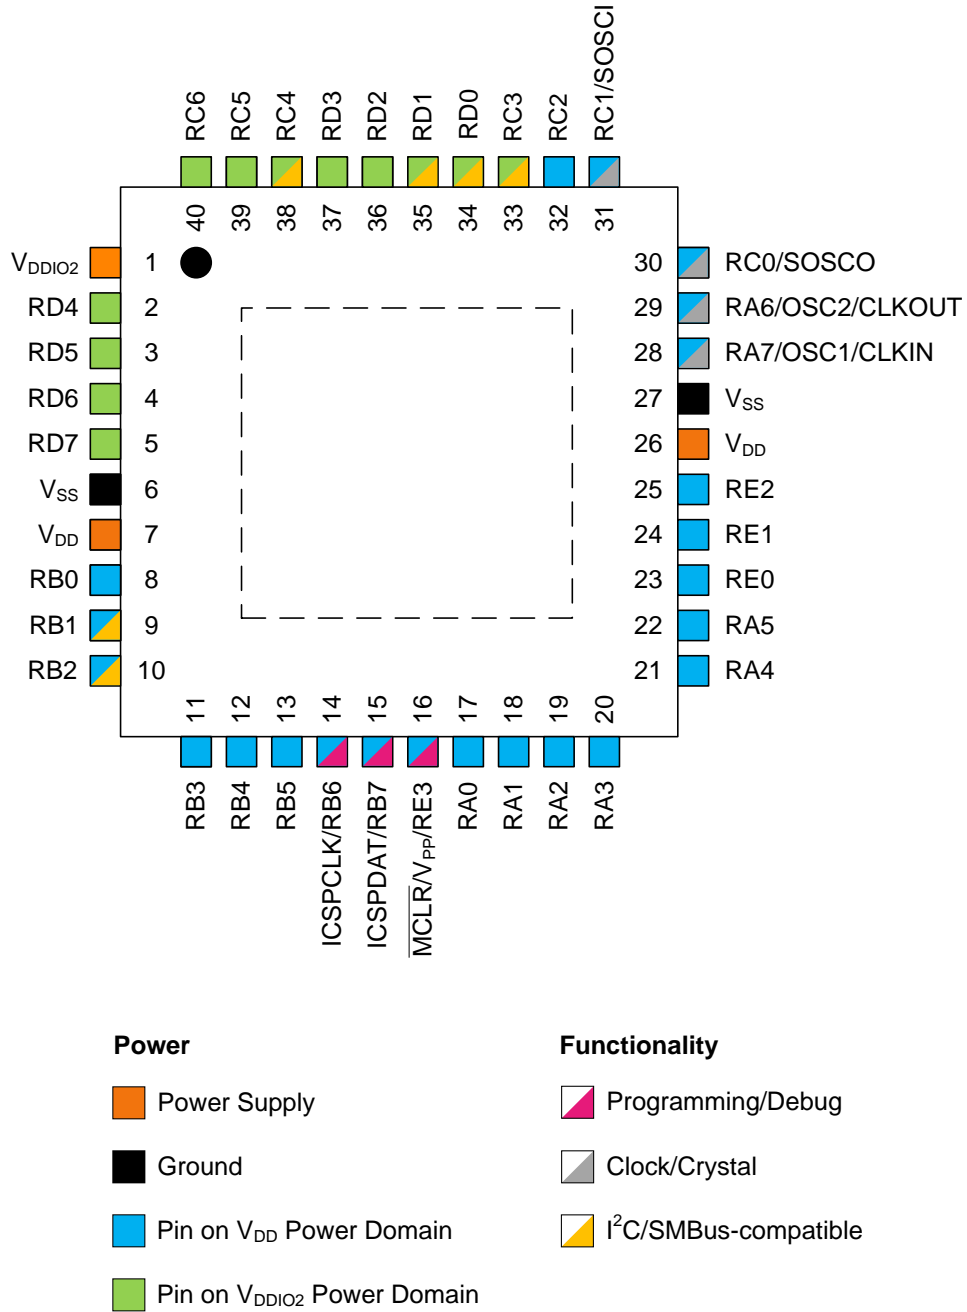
RC6 RC5 RC4 RD3 RD2 RD1 RD0 RC3 RC2 RC1/SOSCI

40 39 38 37 36 35 34 33 32 31

$V_{DDIO2}$ 1
RD4 2
RD5 3
RD6 4
RD7 5
$V_{SS}$ 6
$V_{DD}$ 7
RB0 8
RB1 9
RB2 10

30 RC0/SOSCO
29 RA6/OSC2/CLKOUT
28 RA7/OSC1/CLKIN
27 $V_{SS}$
26 $V_{DD}$
25 RE2
24 RE1
23 RE0
22 RA5
21 RA4

11 12 13 14 15 16 17 18 19 20

RB3 RB4 RB5 ICSPCLK/RB6 ICSPDAT/RB7 $\overline{MCLR}/V_{PP}/RE3$ RA0 RA1 RA2 RA3

Power
Power Supply
Ground
Pin on $V_{DD}$ Power Domain
Pin on $V_{DDIO2}$ Power Domain

Functionality
Programming/Debug
Clock/Crystal
$I^2C$/SMBus-compatible